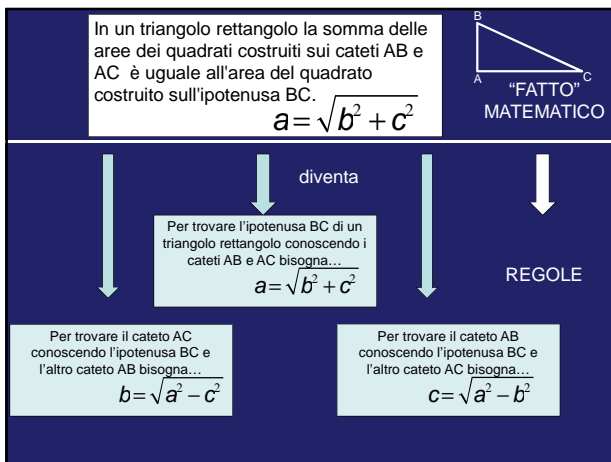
In un triangolo rettangolo la somma delle aree dei quadrati costruiti sui cateti AB e AC è uguale all'area del quadrato costruito sull'ipotenusa BC.

$a = \sqrt{b^2 + c^2}$

B

A

C

"FATTO" MATEMATICO

diventa

Per trovare l'ipotenusa BC di un triangolo rettangolo conoscendo i cateti AB e AC bisogna…

$a = \sqrt{b^2 + c^2}$

REGOLE

Per trovare il cateto AC conoscendo l'ipotenusa BC e l'altro cateto AB bisogna…

$b = \sqrt{a^2 - c^2}$

Per trovare il cateto AB conoscendo l'ipotenusa BC e l'altro cateto AC bisogna…

$c = \sqrt{a^2 - b^2}$